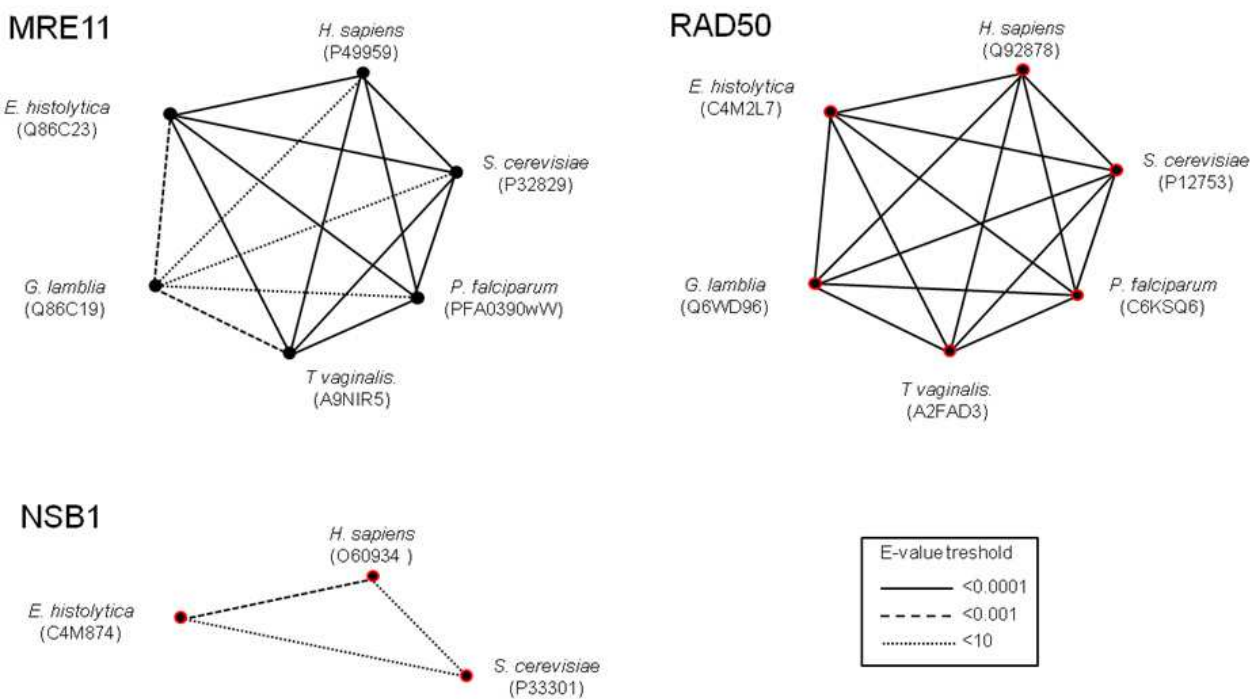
MRE11

H. sapiens
(P49959)

E. histolytica
(Q86C23)

S. cerevisiae
(P32829)

G. lamblia
(Q86C19)

P. falciparum
(PFA0390wW)

T vaginalis.
(A9NIR5)

RAD50

H. sapiens
(Q92878)

E. histolytica
(C4M2L7)

S. cerevisiae
(P12753)

G. lamblia
(Q6WD96)

P. falciparum
(C6KSQ6)

T vaginalis.
(A2FAD3)

NSB1

H. sapiens
(O60934 )

E. histolytica
(C4M874)

S. cerevisiae
(P33301)

E-value treshold
<0.0001
<0.001
<10